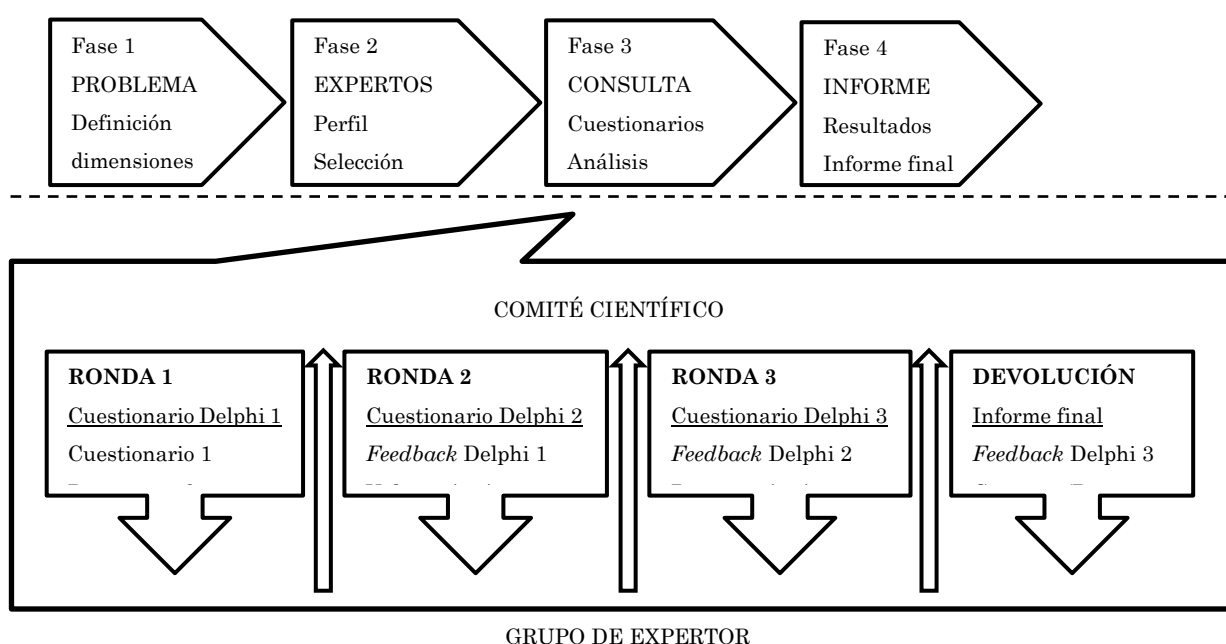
Fase 1
PROBLEMA
Definición
dimensiones

Fase 2
EXPERTOS
Perfil
Selección

Fase 3
CONSULTA
Cuestionarios
Análisis

Fase 4
INFORME
Resultados
Informe final

COMITÉ CIENTÍFICO

RONDA 1
Cuestionario Delphi 1
Cuestionario 1
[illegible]

RONDA 2
Cuestionario Delphi 2
*Feedback* Delphi 1
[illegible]

RONDA 3
Cuestionario Delphi 3
*Feedback* Delphi 2
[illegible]

DEVOLUCIÓN
Informe final
*Feedback* Delphi 3
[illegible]

GRUPO DE EXPERTOR